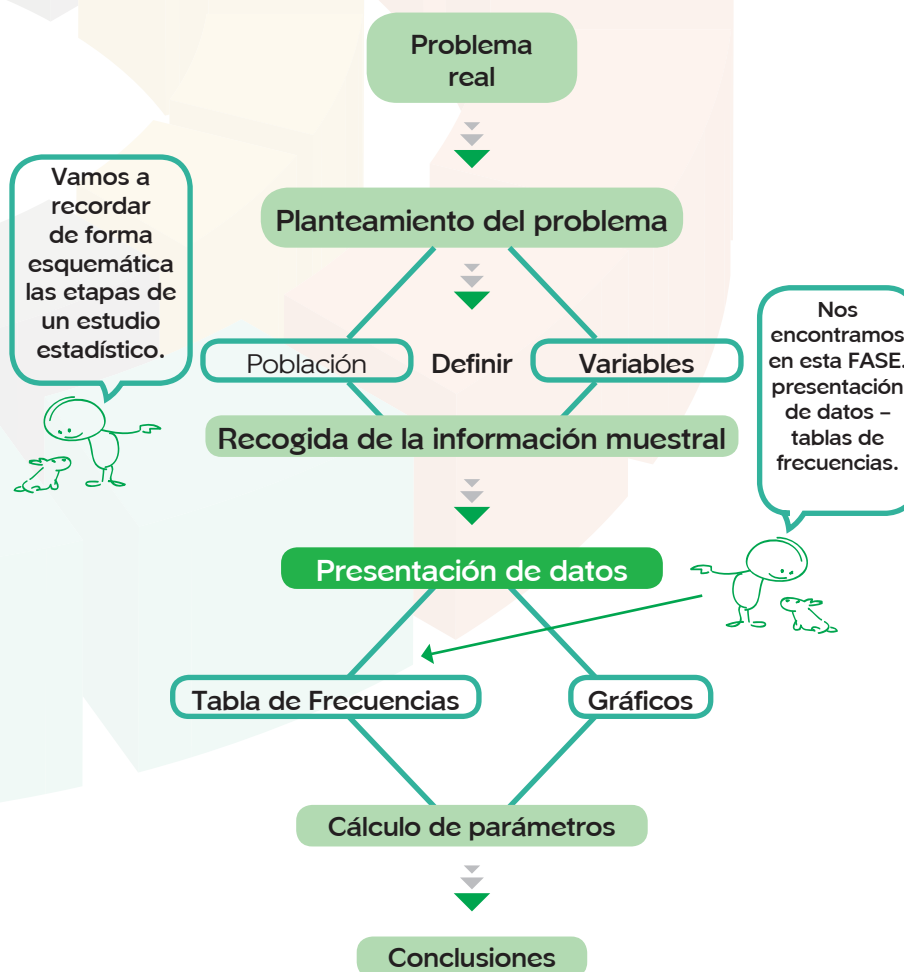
Problema real

Vamos a recordar de forma esquemática las etapas de un estudio estadístico.

Planteamiento del problema

Población Definir Variables

Nos encontramos en esta FASE. presentación de datos – tablas de frecuencias.

Recogida de la información muestral

Presentación de datos

Tabla de Frecuencias Gráficos

Cálculo de parámetros

Conclusiones